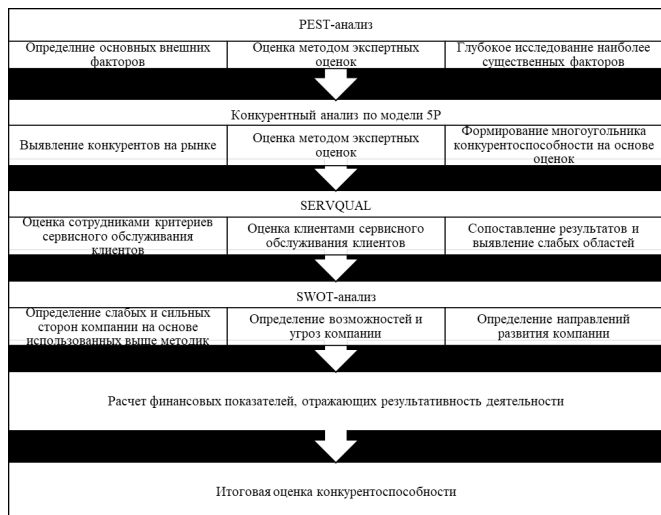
PEST-анализ

| Определние основных внешних факторов | Оценка методом экспертных оценок | Глубокое исследование наиболее существенных факторов |
|---|---|---|

Конкурентный анализ по модели 5P

| Выявление конкурентов на рынке | Оценка методом экспертных оценок | Формирование многоугольника конкурентоспособности на основе оценок |
|---|---|---|

SERVQUAL

| Оценка сотрудниками критериев сервисного обслуживания клиентов | Оценка клиентами сервисного обслуживания клиентов | Сопоставление результатов и выявление слабых областей |
|---|---|---|

SWOT-анализ

| Определение слабых и сильных сторон компании на основе использованных выше методик | Определение возможностей и угроз компании | Определение направлений развития компании |
|---|---|---|

Расчет финансовых показателей, отражающих результативность деятельности

Итоговая оценка конкурентоспособности